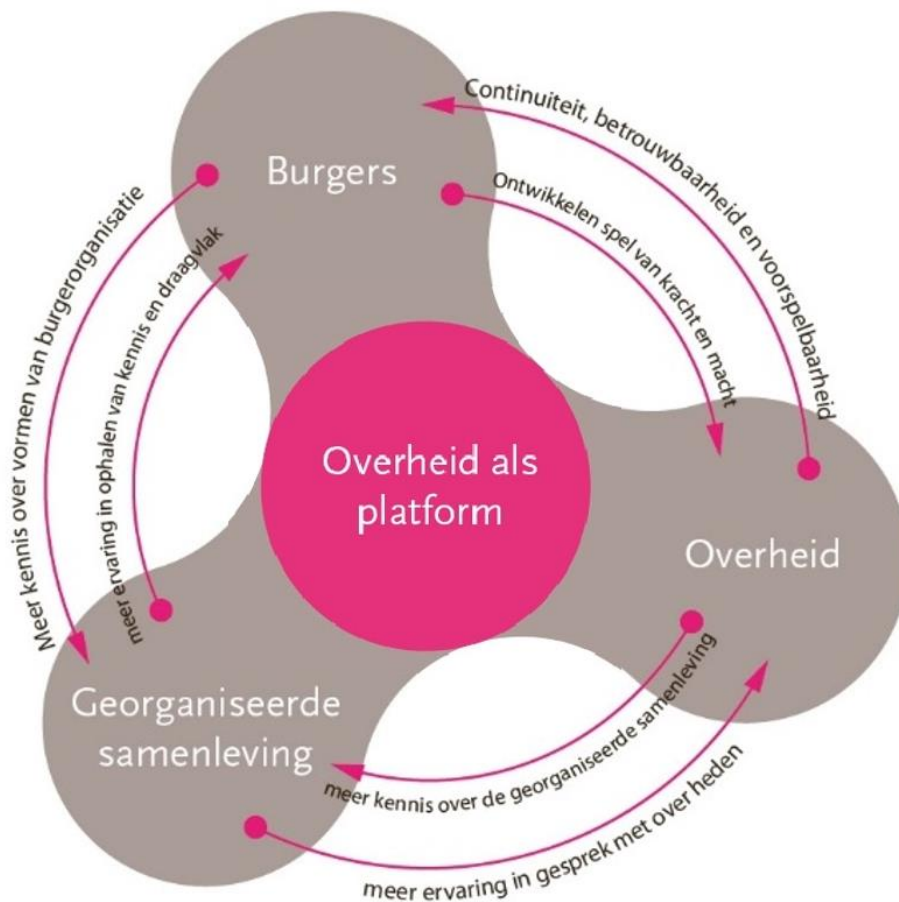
Burgers

Continuiteit, betrouwbaarheid en voorspelbaarheid

Ontwikkelen spel van kracht en macht

Meer kennis over vormen van burgerorganisatie

meer ervaring in ophalen van kennis en draagvlak

Overheid als platform

Overheid

Georganiseerde samenleving

meer kennis over de georganiseerde samenleving

meer ervaring in gesprek met over heden